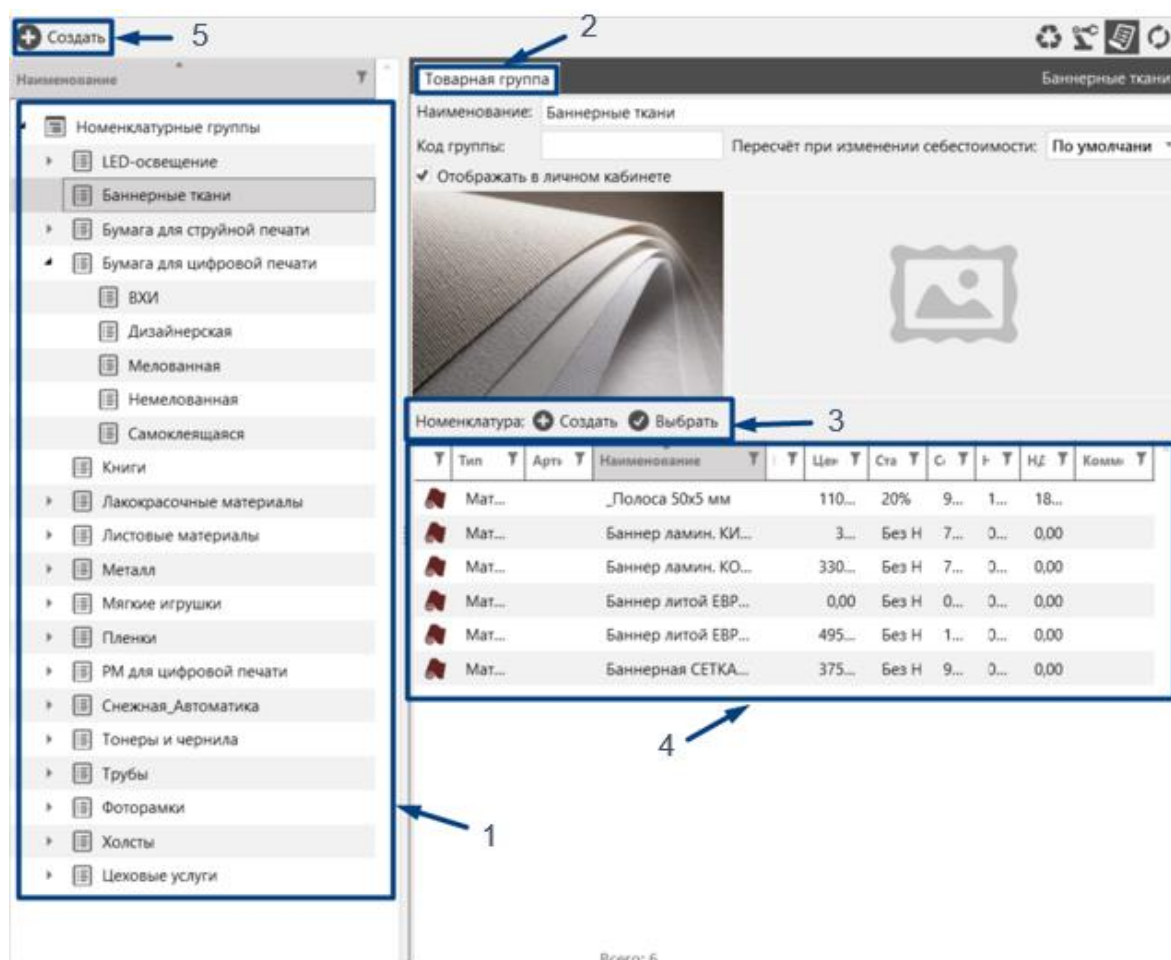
Создать 5

2

Наименование

Товарная группа Баннерные ткани

Наименование: Баннерные ткани

Код группы: Пересчёт при изменении себестоимости: По умолчани

✔ Отображать в личном кабинете

Номенклатурные группы
LED-освещение
Баннерные ткани
Бумага для струйной печати
Бумага для цифровой печати
ВХИ
Дизайнерская
Мелованная
Немелованная
Самоклеящаяся
Книги
Лакокрасочные материалы
Листовые материалы
Металл
Мягкие игрушки
Пленки
РМ для цифровой печати
Снежная_Автоматика
Тонеры и чернила
Трубы
Фоторамки
Холсты
Цеховые услуги

Номенклатура: Создать Выбрать 3

| Тип | Арт | Наименование | | Цен | Ста | С | Н | НД | Комм |
|---|---|---|---|---|---|---|---|---|---|
| Мат... | | _Полоса 50x5 мм | | 110... | 20% | 9... | 1... | 18... | |
| Мат... | | Баннер ламин. КИ... | | 3... | Без Н | 7... | 0... | 0,00 | |
| Мат... | | Баннер ламин. КО... | | 330... | Без Н | 7... | 0... | 0,00 | |
| Мат... | | Баннер литой ЕВР... | | 0,00 | Без Н | 0... | 0... | 0,00 | |
| Мат... | | Баннер литой ЕВР... | | 495... | Без Н | 1... | 0... | 0,00 | |
| Мат... | | Баннерная СЕТКА... | | 375... | Без Н | 9... | 0... | 0,00 | |

4

1

Всего: 6